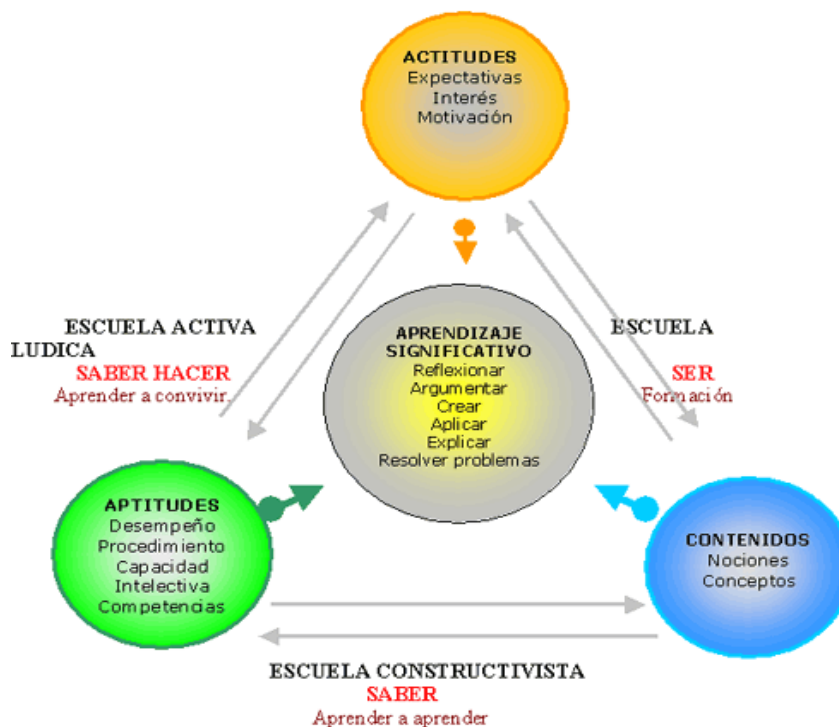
ACTITUDES
Expectativas
Interés
Motivación

ESCUELA ACTIVA LUDICA
SABER HACER
Aprender a convivir.

APRENDIZAJE SIGNIFICATIVO
Reflexionar
Argumentar
Crear
Aplicar
Explicar
Resolver problemas

ESCUELA
SER
Formación

APTITUDES
Desempeño
Procedimiento
Capacidad
Intelectiva
Competencias

CONTENIDOS
Nociones
Conceptos

ESCUELA CONSTRUCTIVISTA
SABER
Aprender a aprender